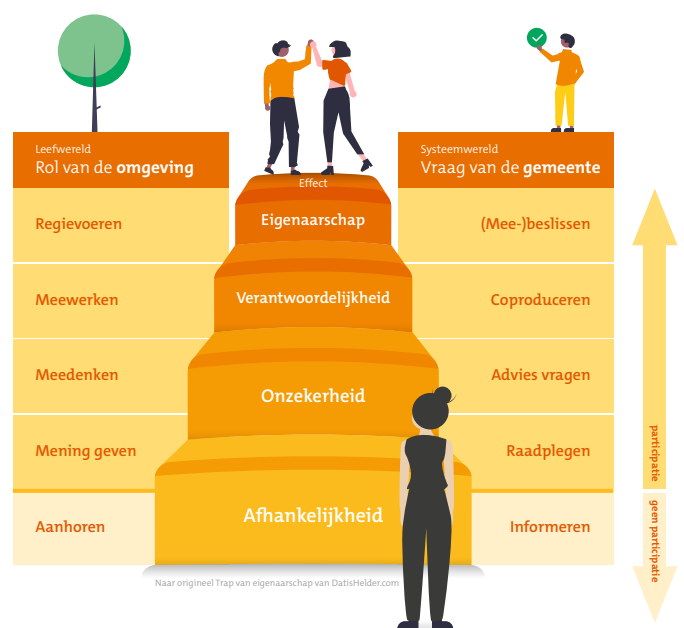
Leefwereld
Rol van de **omgeving**

Effect

Systeemwereld
Vraag van de **gemeente**

Regievoeren

Eigenaarschap

(Mee-)beslissen

Meewerken

Verantwoordelijkheid

Coproduceren

Meedenken

Onzekerheid

Advies vragen

Mening geven

Raadplegen

Aanhoren

Afhankelijkheid

Informeren

participatie

geen participatie

Naar origineel Trap van eigenaarschap van DatisHelder.com